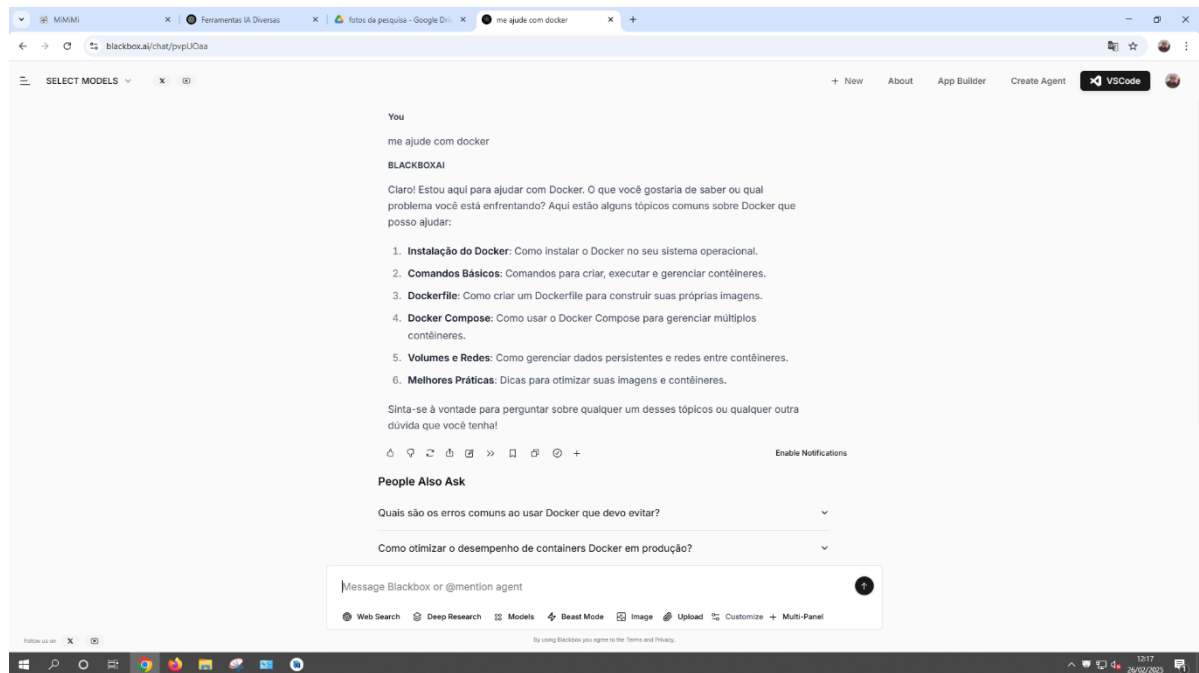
MiMiMi
Ferramentas IA Diversas
fotos da pesquisa - Google Dri
me ajude com docker
blackbox.ai/chat/pvpUOaa

SELECT MODELS
+ New About App Builder Create Agent VSCode

You

me ajude com docker

BLACKBOXAI

Claro! Estou aqui para ajudar com Docker. O que você gostaria de saber ou qual problema você está enfrentando? Aqui estão alguns tópicos comuns sobre Docker que posso ajudar:

1. **Instalação do Docker**: Como instalar o Docker no seu sistema operacional.
2. **Comandos Básicos**: Comandos para criar, executar e gerenciar contêineres.
3. **Dockerfile**: Como criar um Dockerfile para construir suas próprias imagens.
4. **Docker Compose**: Como usar o Docker Compose para gerenciar múltiplos contêineres.
5. **Volumes e Redes**: Como gerenciar dados persistentes e redes entre contêineres.
6. **Melhores Práticas**: Dicas para otimizar suas imagens e contêineres.

Sinta-se à vontade para perguntar sobre qualquer um desses tópicos ou qualquer outra dúvida que você tenha!

Enable Notifications

People Also Ask

Quais são os erros comuns ao usar Docker que devo evitar?

Como otimizar o desempenho de containers Docker em produção?

Message Blackbox or @mention agent

Web Search Deep Research Models Beast Mode Image Upload Customize + Multi-Panel

Follow us on

By using Blackbox you agree to the Terms and Privacy.

12:17
26/02/2025